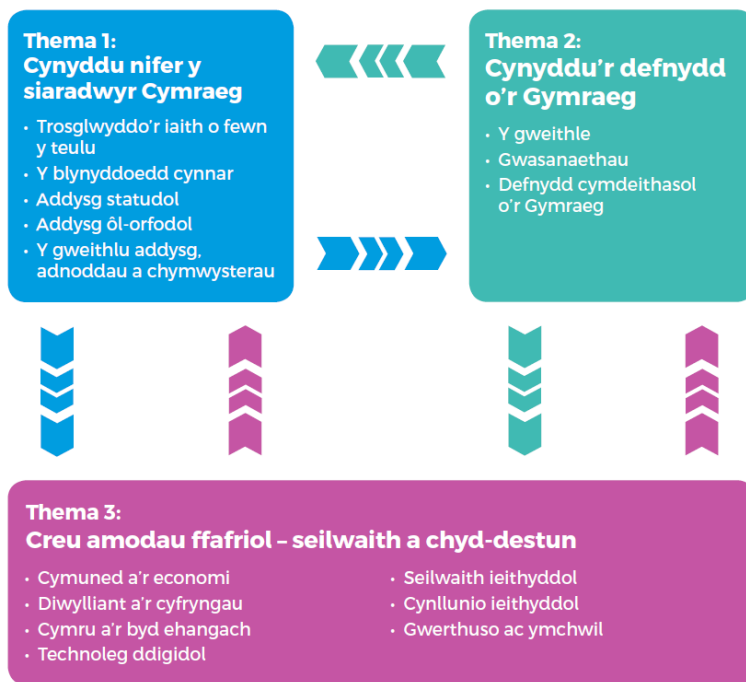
Thema 1:
Cynyddu nifer y siaradwyr Cymraeg

• Trosglwyddo'r iaith o fewn y teulu
• Y blynyddoedd cynnar
• Addysg statudol
• Addysg ôl-orfodol
• Y gweithlu addysg, adnoddau a chymwysterau

Thema 2:
Cynyddu'r defnydd o'r Gymraeg

• Y gweithle
• Gwasanaethau
• Defnydd cymdeithasol o'r Gymraeg

Thema 3:
Creu amodau ffafriol – seilwaith a chyd-destun

• Cymuned a'r economi
• Diwylliant a'r cyfryngau
• Cymru a'r byd ehangach
• Technoleg ddigidol

• Seilwaith ieithyddol
• Cynllunio ieithyddol
• Gwerthuso ac ymchwil